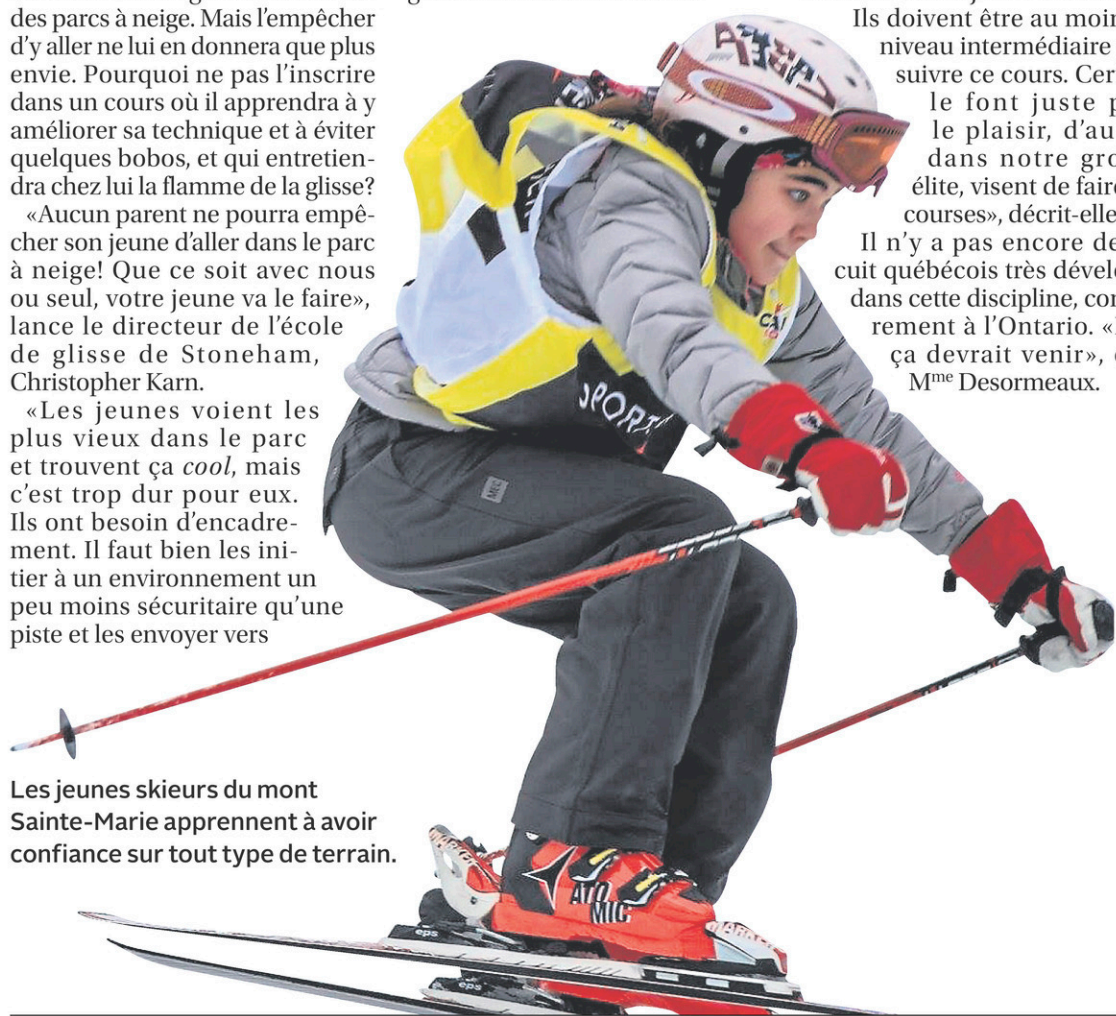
des parcs à neige. Mais l'empêcher d'y aller ne lui en donnera que plus envie. Pourquoi ne pas l'inscrire dans un cours où il apprendra à y améliorer sa technique et à éviter quelques bobos, et qui entretiendra chez lui la flamme de la glisse?

«Aucun parent ne pourra empêcher son jeune d'aller dans le parc à neige! Que ce soit avec nous ou seul, votre jeune va le faire», lance le directeur de l'école de glisse de Stoneham, Christopher Karn.

«Les jeunes voient les plus vieux dans le parc et trouvent ça *cool*, mais c'est trop dur pour eux. Ils ont besoin d'encadrement. Il faut bien les initier à un environnement un peu moins sécuritaire qu'une piste et les envoyer vers

Ils doivent être au moin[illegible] niveau intermédiaire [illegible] suivre ce cours. Cer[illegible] le font juste p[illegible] le plaisir, d'au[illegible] dans notre gro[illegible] élite, visent de fair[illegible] courses», décrit-elle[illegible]

Il n'y a pas encore de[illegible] cuit québécois très dévelo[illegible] dans cette discipline, com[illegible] rement à l'Ontario. «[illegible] ça devrait venir», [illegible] M$^{me}$ Desormeaux.

Les jeunes skieurs du mont Sainte-Marie apprennent à avoir confiance sur tout type de terrain.

SPORT

ATOMIC

eps